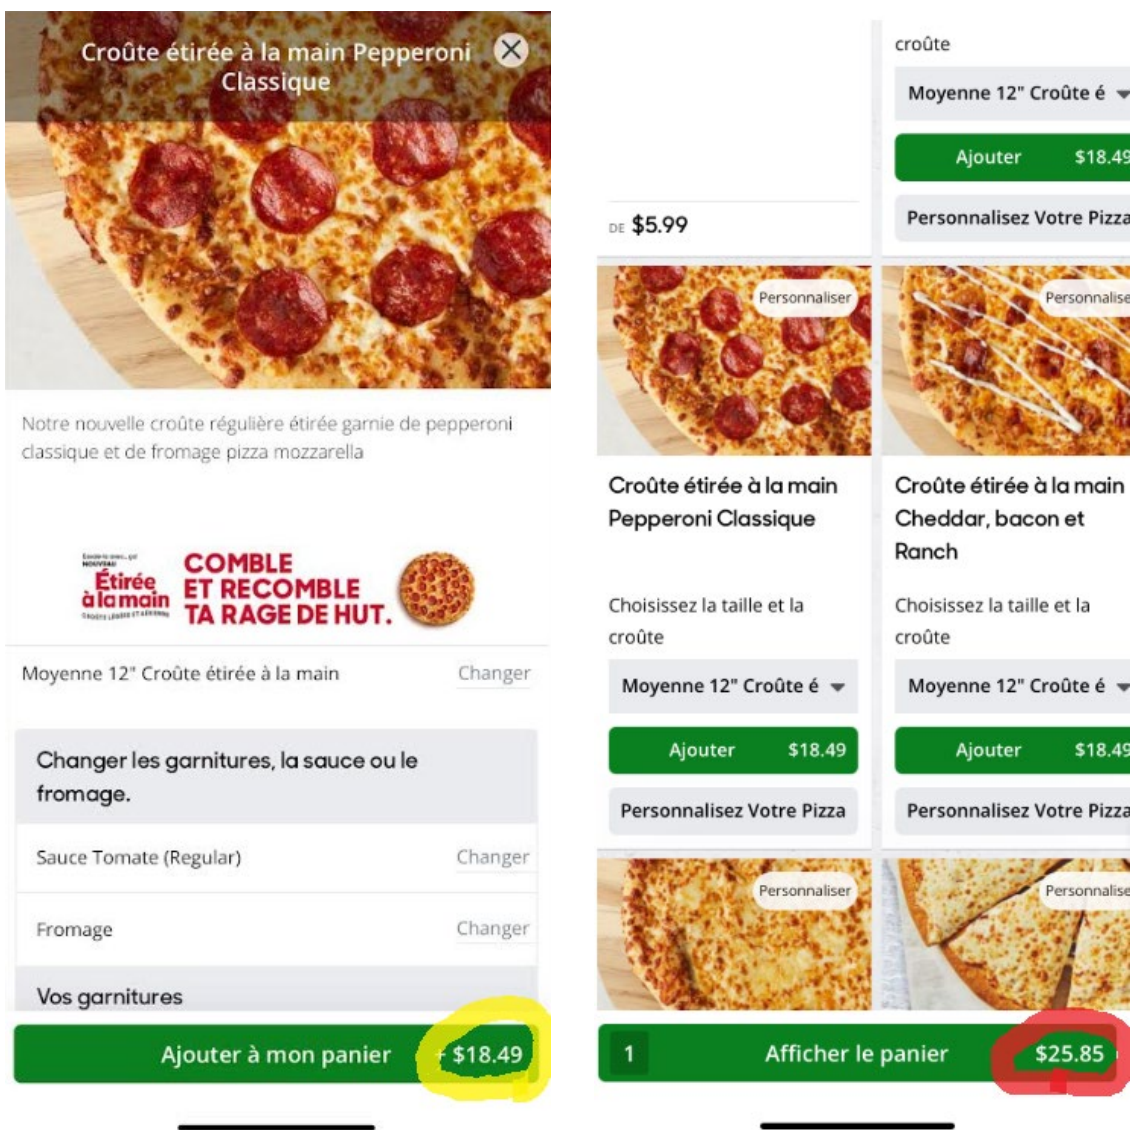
Croûte étirée à la main Pepperoni Classique

Notre nouvelle croûte régulière étirée garnie de pepperoni classique et de fromage pizza mozzarella

NOUVEAU
Étirée à la main

COMBLE ET RECOMBLE TA RAGE DE HUT.

Moyenne 12" Croûte étirée à la main Changer

Changer les garnitures, la sauce ou le fromage.

Sauce Tomate (Regular) Changer

Fromage Changer

Vos garnitures

Ajouter à mon panier $18.49

croûte

Moyenne 12" Croûte é

Ajouter $18.49

Personnalisez Votre Pizza

DE $5.99

Personnaliser

Personnalise

Croûte étirée à la main Pepperoni Classique

Choisissez la taille et la croûte

Moyenne 12" Croûte é

Ajouter $18.49

Personnalisez Votre Pizza

Croûte étirée à la main Cheddar, bacon et Ranch

Choisissez la taille et la croûte

Moyenne 12" Croûte é

Ajouter $18.49

Personnalisez Votre Pizza

Personnaliser

Personnalise

1 Afficher le panier $25.85